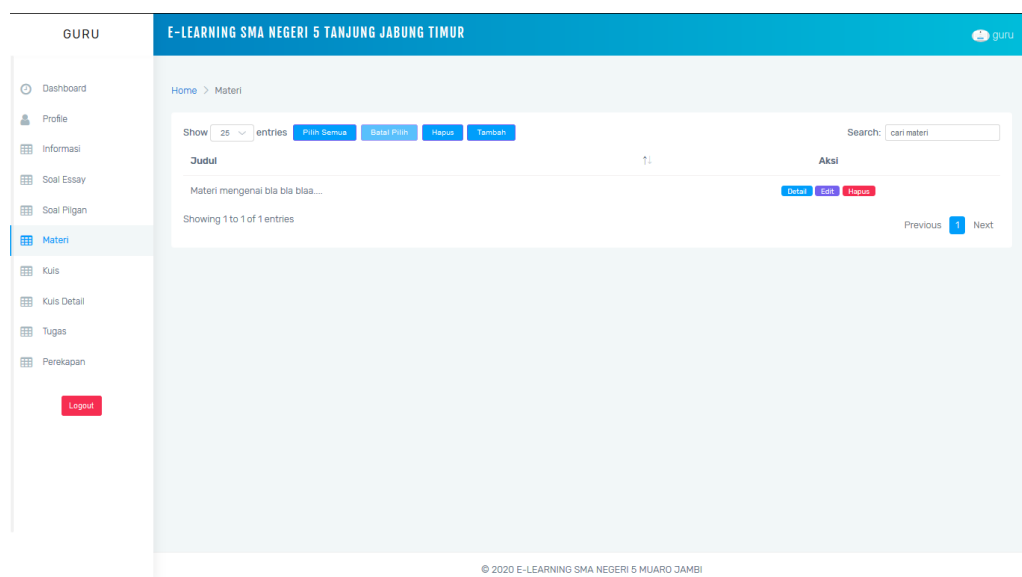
GURU

E-LEARNING SMA NEGERI 5 TANJUNG JABUNG TIMUR

guru

Dashboard
Profile
Informasi
Soal Essay
Soal Pilgan
Materi
Kuis
Kuis Detail
Tugas
Perekapan

Logout

Home > Materi

Show 25 entries Pilih Semua Batal Pilih Hapus Tambah

Search: cari materi

| Judul | Aksi |
|---|---|
| Materi mengenai bla bla blaa.... | Detail Edit Hapus |

Showing 1 to 1 of 1 entries

Previous 1 Next

© 2020 E-LEARNING SMA NEGERI 5 MUARO JAMBI